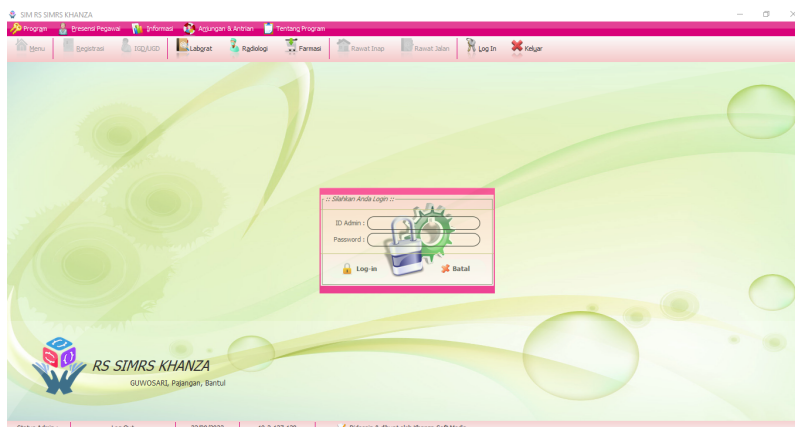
SIM RS SIMRS KHANZA

Program Presensi Pegawai Informasi Anjungan & Antrian Tentang Program

Menu Registrasi IGD/UGD Labrat Radiologi Farmasi Rawat Inap Rawat Jalan Log In Keluar

:: Silahkan Anda Login ::
ID Admin :
Password :
Log-in Batal

RS SIMRS KHANZA
GUWOSARI, Pajangan, Bantul

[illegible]